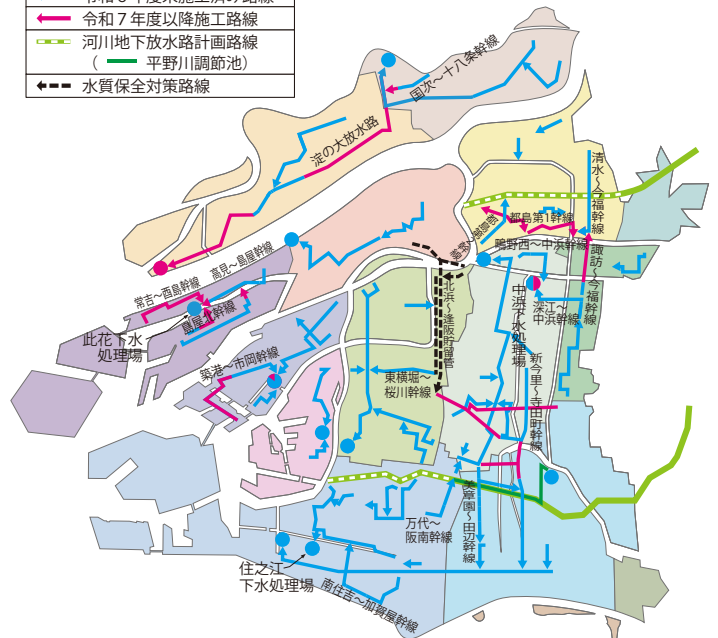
令和６年度末施工済の路線
令和７年度以降施工路線
河川地下放水路計画路線
（　平野川調節池）
水質保全対策路線

国次～十八条幹線
淀の大放水路
清水～今福幹線
都島第１幹線
鳴野西～中浜幹線
諏訪～今福幹線
高見～島屋幹線
常吉～西島幹線
島屋１幹線
此花下水処理場
築港～市岡幹線
北浜～逢阪幹線
深江～中浜幹線
中浜下水処理場
新今里～寺田町幹線
東横堀～桜川幹線
美章園～田辺幹線
万代～阪南幹線
住之江下水処理場
南住吉～加賀屋幹線